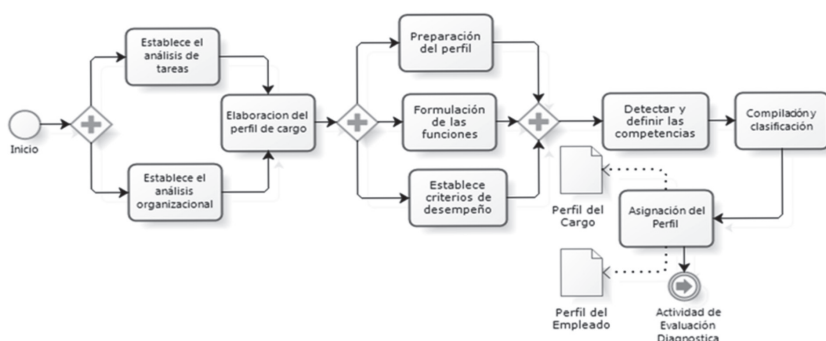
Inicio

Establece el análisis de tareas

Establece el análisis organizacional

Elaboracion del perfil de cargo

Preparación del perfil

Formulación de las funciones

Establece criterios de desempeño

Detectar y definir las competencias

Compilación y clasificación

Perfil del Cargo

Asignación del Perfil

Perfil del Empleado

Actividad de Evaluación Diagnostica